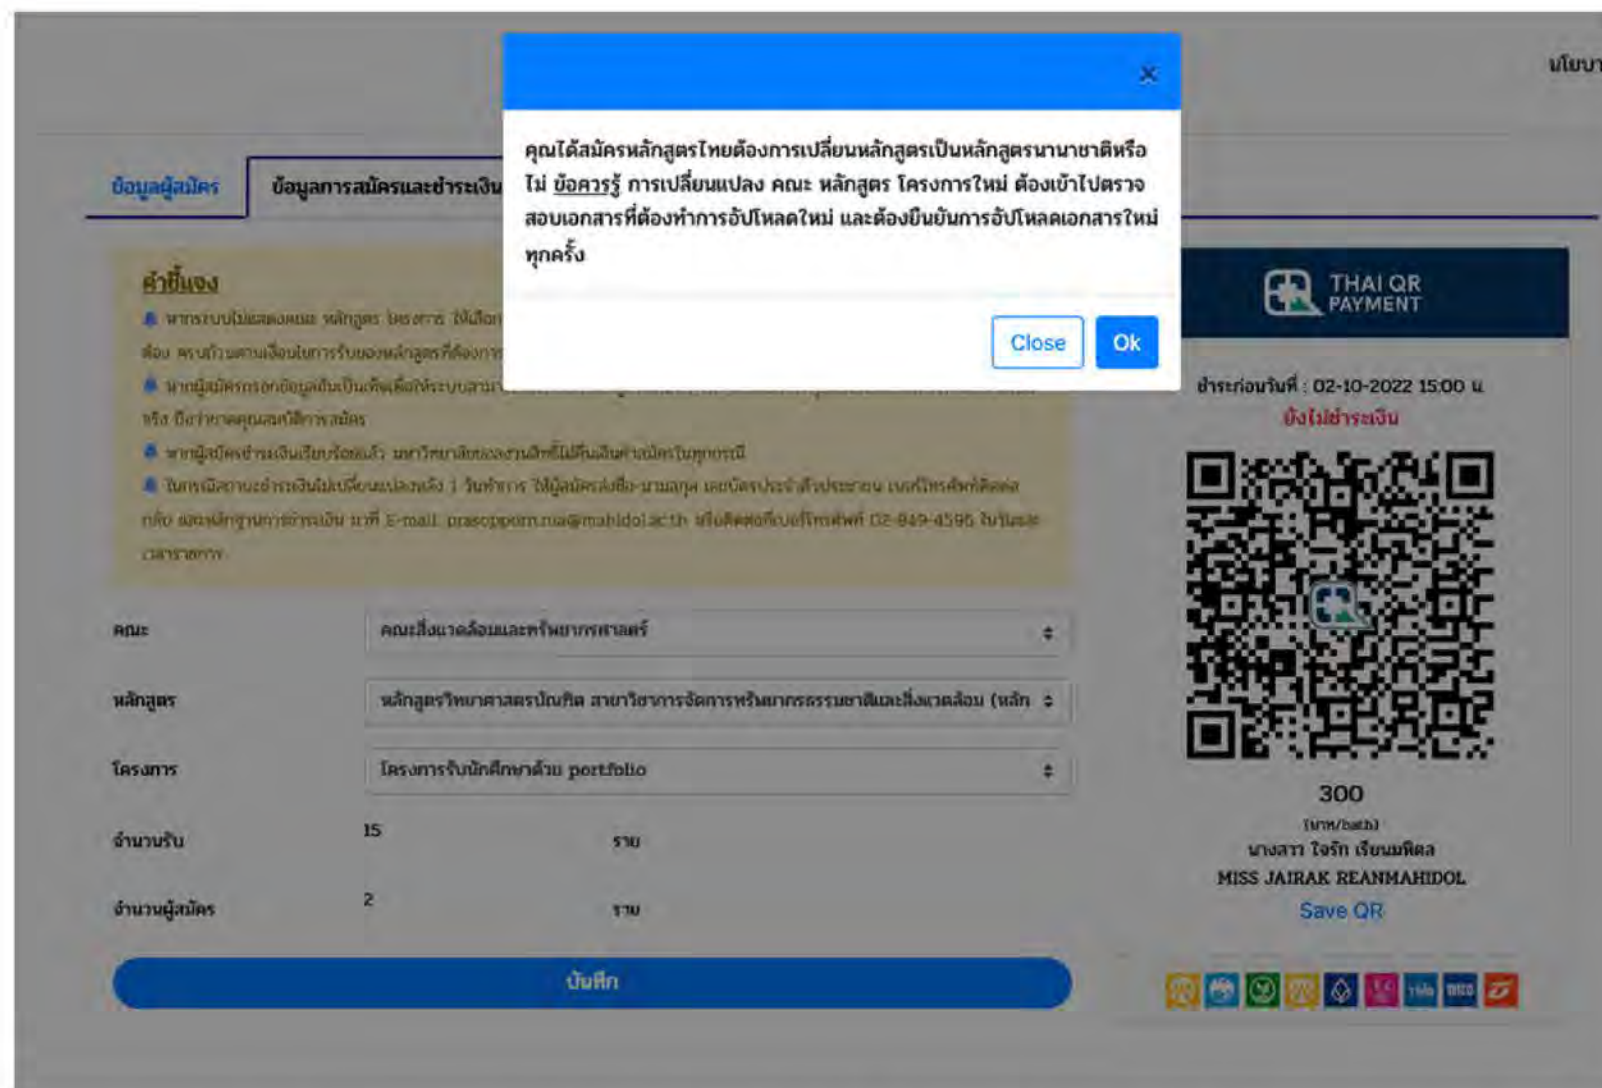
นโยบา

ข้อมูลผู้สมัคร

ข้อมูลการสมัครและชำระเงิน

×

คุณได้สมัครหลักสูตรไทยต้องการเปลี่ยนหลักสูตรเป็นหลักสูตรนานาชาติหรือไม่ ข้อควรรู้ การเปลี่ยนแปลง คณะ หลักสูตร โครงการใหม่ ต้องเข้าไปตรวจสอบเอกสารที่ต้องทำการอัปโหลดใหม่ และต้องยืนยันการอัปโหลดเอกสารใหม่ทุกครั้ง

Close

Ok

คำชี้แจง

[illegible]

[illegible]

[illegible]

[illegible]

คณะ คณะสิ่งแวดล้อมและทรัพยากรศาสตร์

หลักสูตร หลักสูตรวิทยาศาสตรบัณฑิต สาขาวิชาการจัดการทรัพยากรธรรมชาติและสิ่งแวดล้อม (หลัก

โครงการ โครงการรับนักศึกษาด้วย portfolio

จำนวนรับ 15 ราย

จำนวนผู้สมัคร 2 ราย

บันทึก

THAI QR PAYMENT

ชำระก่อนวันที่ : 02-10-2022 15:00 น.

ยังไม่ชำระเงิน

300

(บาท/bath)

นางสาว ใจรัก เรียนมหิดล

MISS JAIRAK REANMAHIDOL

Save QR